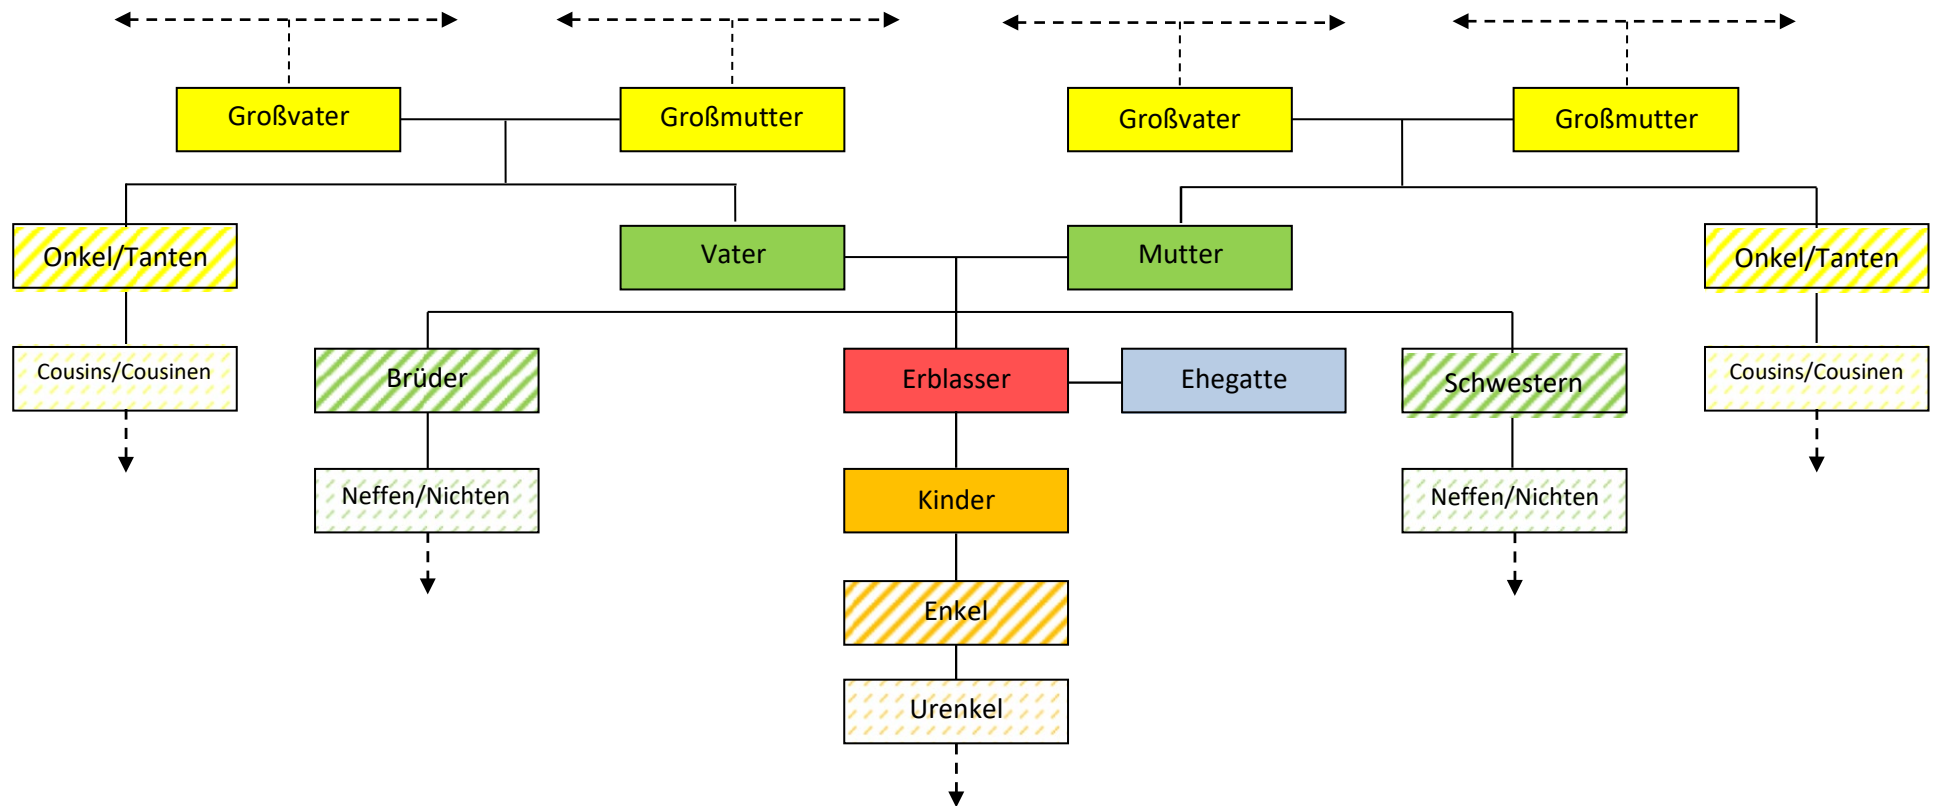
Großvater
Großmutter
Großvater
Großmutter

Onkel/Tanten
Vater
Mutter
Onkel/Tanten

Cousins/Cousinen
Brüder
Erblasser
Ehegatte
Schwestern
Cousins/Cousinen

Neffen/Nichten
Kinder
Neffen/Nichten

Enkel

Urenkel